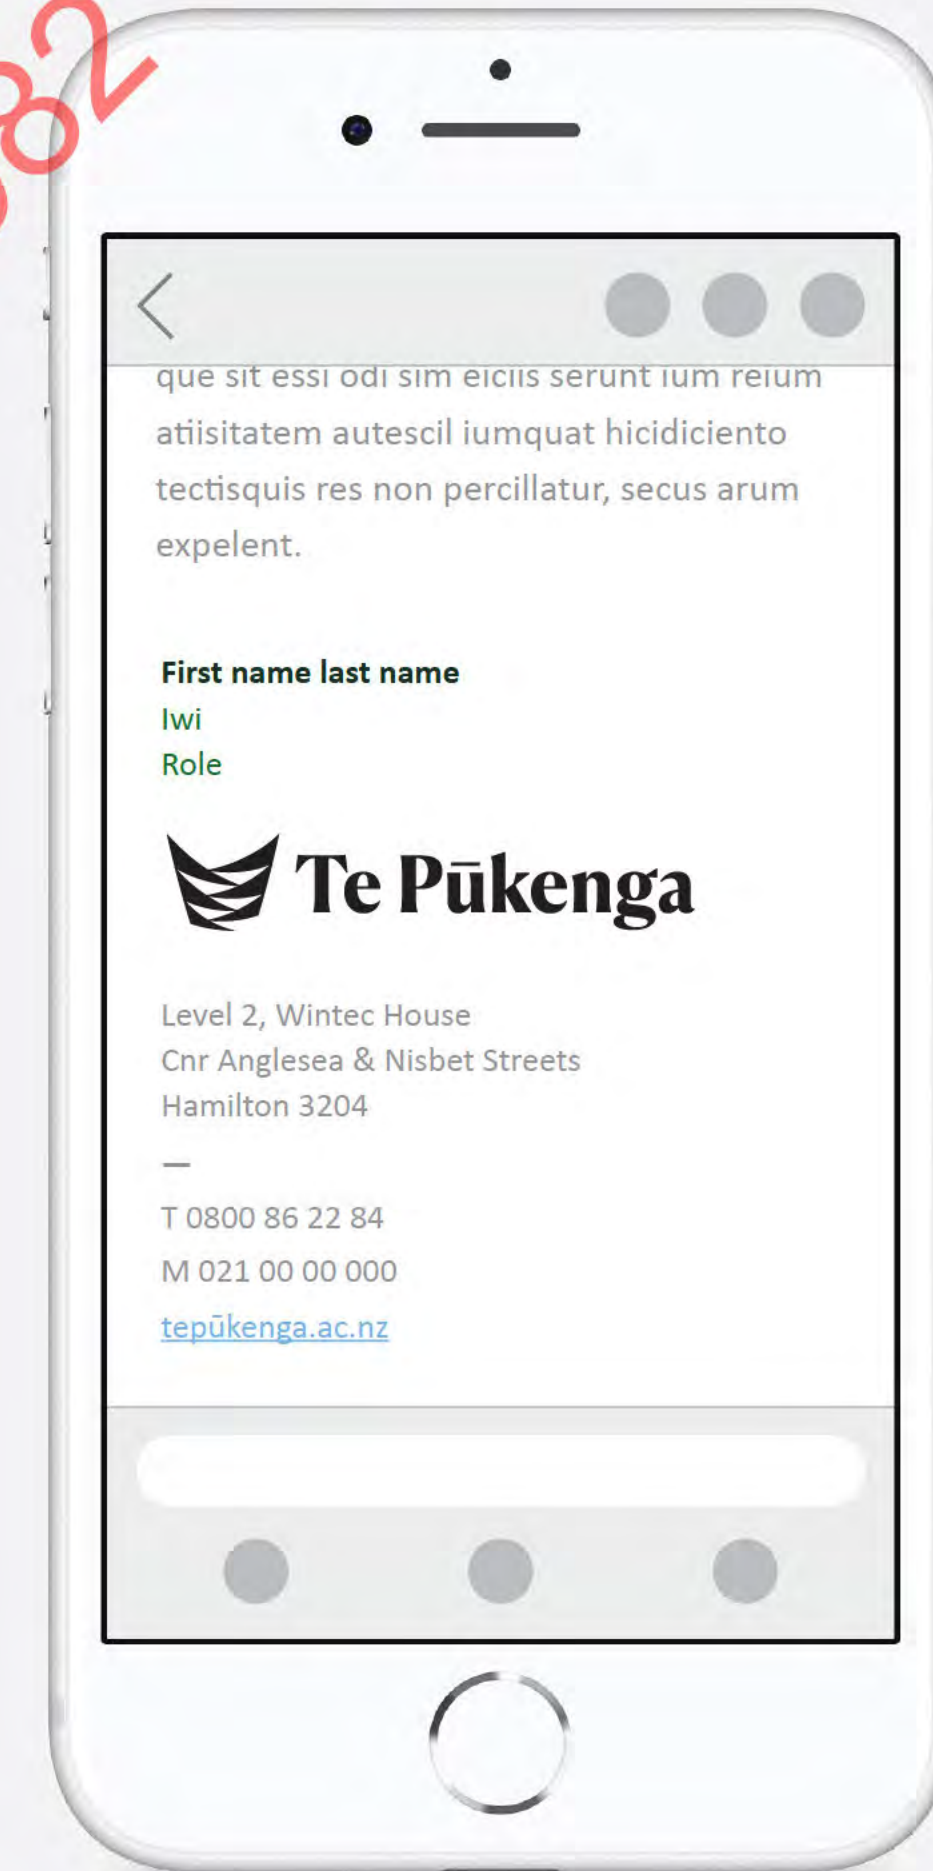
82

que sit essi odi sim eiciis serunt ium reium atiisitatem autescil iumquat hicidiciento tectisquis res non percillatur, secus arum expelent.

First name last name
Iwi
Role

Te Pūkenga

Level 2, Wintec House
Cnr Anglesea & Nisbet Streets
Hamilton 3204
—
T 0800 86 22 84
M 021 00 00 000
tepūkenga.ac.nz